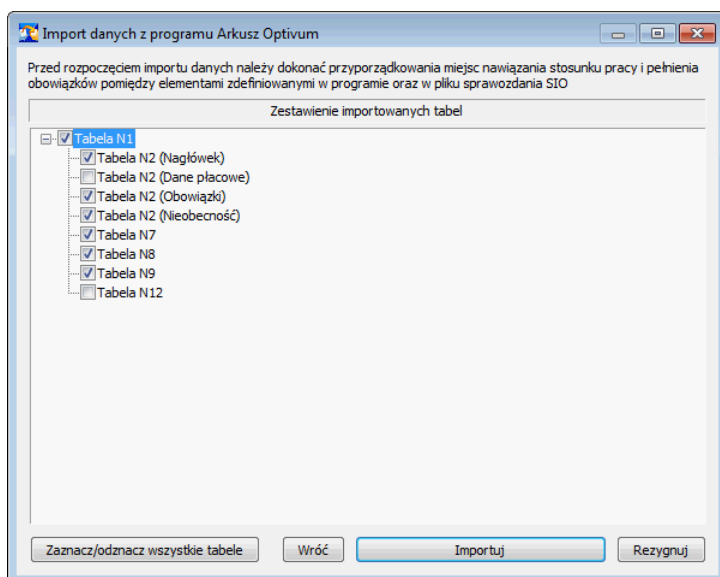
Import danych z programu Arkusz Optivum

Przed rozpoczęciem importu danych należy dokonać przyporządkowania miejsc nawiązania stosunku pracy i pełnienia obowiązków pomiędzy elementami zdefiniowanymi w programie oraz w pliku sprawozdania SIO

Zestawienie importowanych tabel

Tabela N1
Tabela N2 (Nagłówek)
Tabela N2 (Dane płacowe)
Tabela N2 (Obowiązki)
Tabela N2 (Nieobecność)
Tabela N7
Tabela N8
Tabela N9
Tabela N12

Zaznacz/odznacz wszystkie tabele
Wróć
Importuj
Rezygnuj